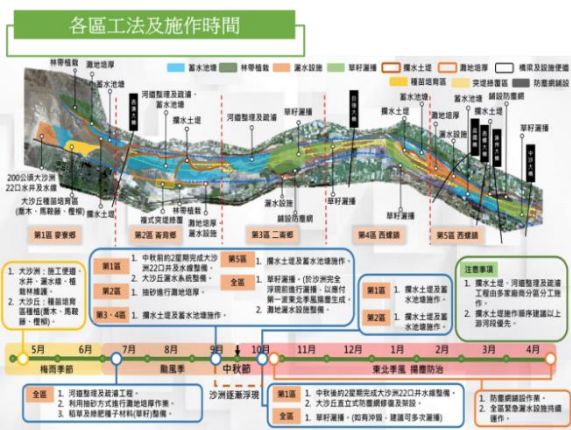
各區工法及施作時間

蓄水池邊 林帶植栽 灑水設施 草籽灑播 攔水土堤 護坡土堤 構築及設施便道 種植培育區 夾堤植栽區 防塵網鋪設

林帶植栽 灑水設施 蓄水池邊 河道整理及疏濬、灑水設施 攔水土堤 灑水設施 200公頃大沙洲 22口水井及水線 大沙丘種苗培育區(東本、馬鞍藤、欖樹) 攔水土堤 林帶植栽 複式灑水設施 灑水設施 草籽灑播 攔水土堤 灑水設施 防塵網 鋪設防塵網 蓄水池邊 攔水土堤 草籽灑播 鋪設防塵網 灑水設施 草籽灑播

第1區 麥寮鄉 第2區 崙背鄉 第3區 二崙鄉 第4區 西螺鎮 第5區 西螺鎮

第1區
1. 大沙洲：施工便道、水井、灑水、植栽林擴建。
2. 大沙丘：種苗培育區種植(東本、馬鞍藤、欖樹)。

第1區 1. 中秋前的2星期完成大沙洲22口井及水線整備。
第2區 1. 搶修進行灑地灑降。
第3、4區 1. 攔水土堤及蓄水池灑降作。

第5區 1. 攔水土堤及蓄水池灑降作。
全區 1. 草籽灑播，(於沙洲完全浮現前進行灑播，以應付第一波東北季風揚塵生成。
2. 灑地灑水設施整備。

第1區 1. 攔水土堤及蓄水池灑降作。
第5區 1. 攔水土堤及蓄水池灑降作。

注意事項
1. 攔水土堤、河道整理及疏濬工程由水利署四河局分區分工施作。
2. 攔水土堤施作應考量排水暢通以上游河段優先。

5月 6月 7月 8月 9月 10月 11月 12月 1月 2月 3月 4月
梅雨季節 颱風季 中秋節 東北季風 揚塵防治
沙洲逐漸浮現

全區
1. 河道整理及疏濬工程。
2. 利用抽砂方式進行灑地灑降作業。
3. 稻草及綠肥種子材料(草籽)整備。

第1區 1. 中秋後的2星期完成大沙洲22口井水線整備。
2. 大沙丘直立式防塵網鋪設整備及架設。
全區 1. 草籽灑播，(如有沖毀，建議可多次灑播)

1. 防塵網鋪設作業。
2. 全區緊急灑水設施持續運作。